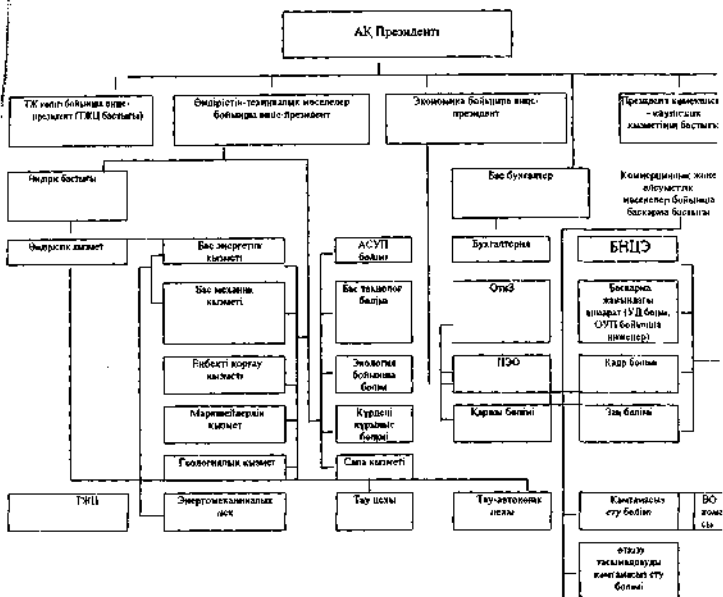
АҚ Президенті

ТЖ келіп бойынша вице-президент (ТЖЦ бастығы)

Өндірістік-техникалық мәселелер бойынша вице-президент

Экономика бойынша вице-президент

Президент қызметшісі - қауіпсіздік қызметінің бастығы

Өндірік бастығы

Бас бухгалтер

Коммерциялық және әлеуметтік мәселелер бойынша басқарма бастығы

Өндірістік қызмет

Бас энергетик қызметі

АСУП бөлімі

Бухгалтерия

БВЦЭ

Бас механик қызметі

Бас технолог бөлімі

ОтиЗ

Басқарма жанындағы аппарат (УД бөлімі, ОУП бойынша инженер)

Еңбекті қорғау қызметі

Экология бойынша бөлімі

ПЭО

Кадр бөлімі

Маркшейдерлік қызмет

Күрделі құрылыс бөлімі

Қаржы бөлімі

Заң бөлімі

Геологиялық қызмет

Сапа қызметі

ТЭЦ

Энергомеханикалық цех

Тау цехы

Тауавтокөлік цехы

Кемтамасыз ету бөлімі

ВО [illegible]

Өткізу тасымалдауды кемтамасыз ету бөлімі